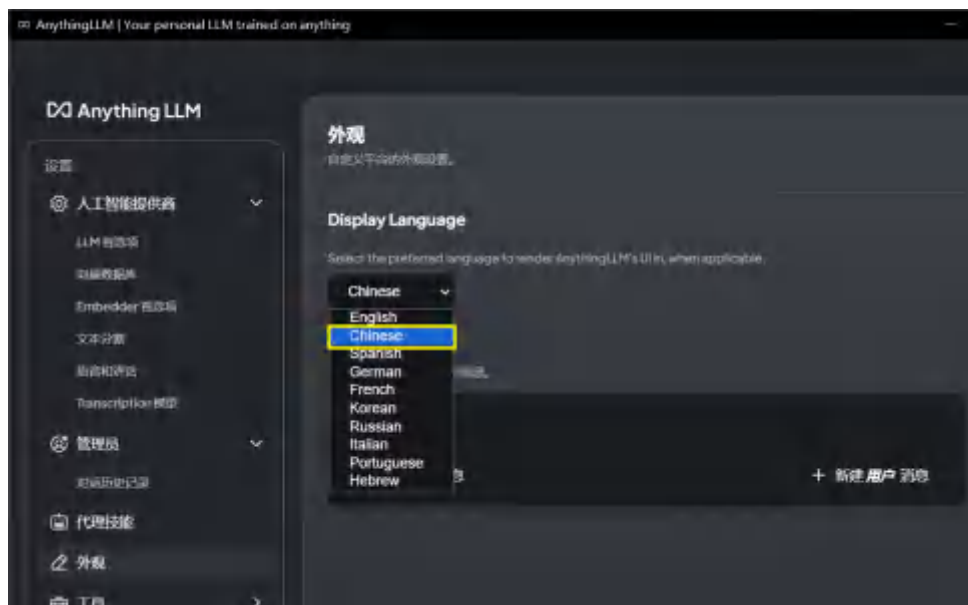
AnythingLLM | Your personal LLM trained on anything

Anything LLM

设置

人工智能提供商

LLM 首选项

向量数据库

Embedder 首选项

文本分割

语音和语音

Transcription 模型

管理员

对话历史记录

代理技能

外观

工具

外观

自定义平台的外观设置。

Display Language

Select the preferred language to render AnythingLLM's UI in, when applicable.

Chinese

English
Chinese
Spanish
German
French
Korean
Russian
Italian
Portuguese
Hebrew

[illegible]

+ 新建 用户 消息